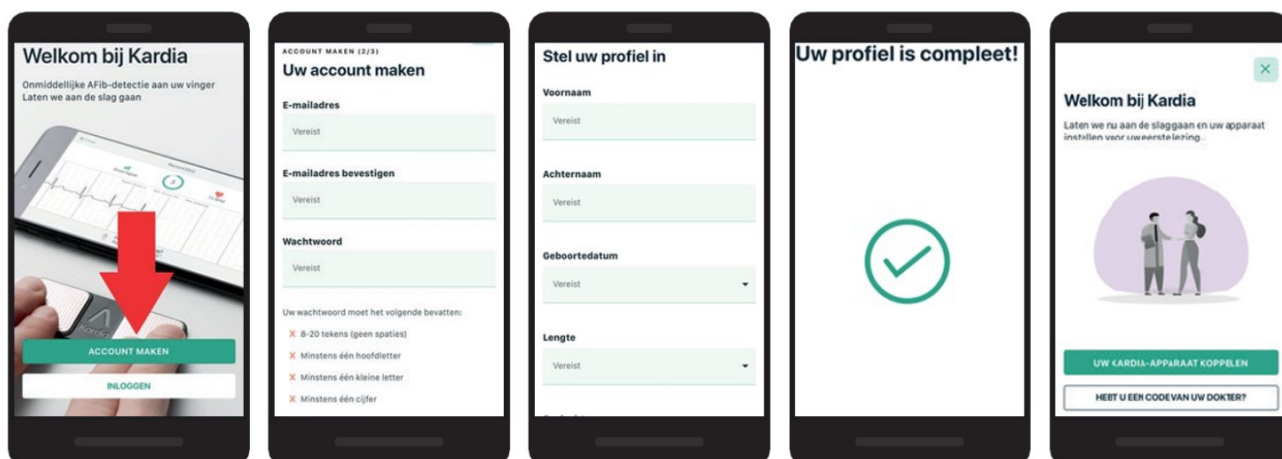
Welkom bij Kardia

Onmiddellijke AFib-detectie aan uw vinger
Laten we aan de slag gaan

ACCOUNT MAKEN

INLOGGEN

ACCOUNT MAKEN (2/3)

Uw account maken

E-mailadres

Vereist

E-mailadres bevestigen

Vereist

Wachtwoord

Vereist

Uw wachtwoord moet het volgende bevatten:

✕ 8-20 tekens (geen spaties)

✕ Minstens één hoofdletter

✕ Minstens één kleine letter

✕ Minstens één cijfer

Stel uw profiel in

Voornaam

Vereist

Achternaam

Vereist

Geboortedatum

Vereist

Lengte

Vereist

Uw profiel is compleet!

✕

Welkom bij Kardia

Laten we nu aan de slaggaan en uw apparaat instellen voor uweerstelezing.

UW KARDIA-APPARAAT KOPPELEN

HEBT U EEN CODE VAN UW DOKTER?